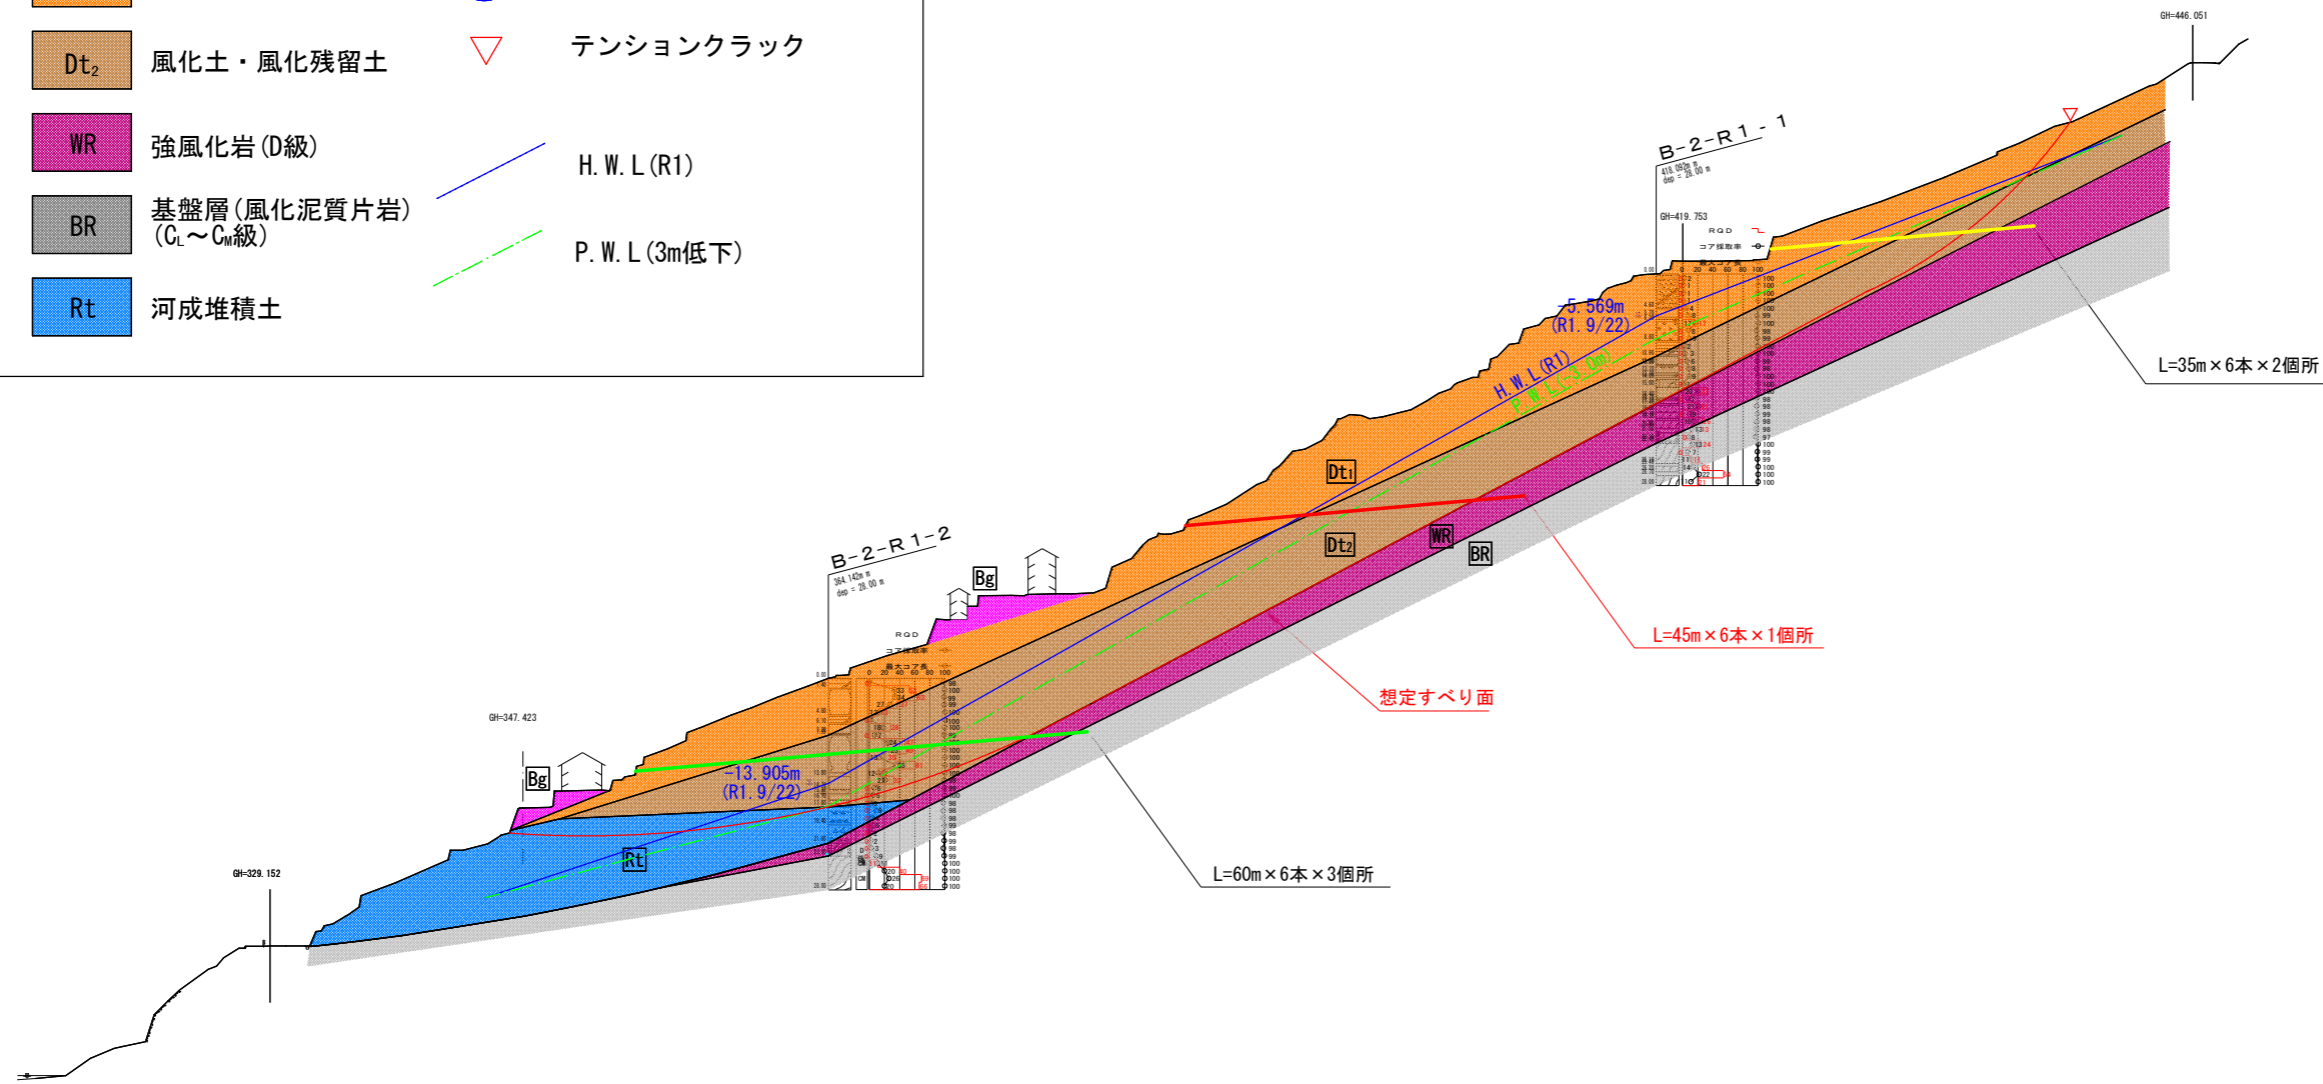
Dt₂ 風化土・風化残留土
WR 強風化岩(D級)
BR 基盤層(風化泥質片岩)($C_L$〜$C_M$級)
Rt 河成堆積土

テンションクラック
H.W.L(R1)
P.W.L(3m低下)

GH=446.051
B-2-R1-1
GH=419.753
RQD
コア採取率
-5.569m
(R1.9/22)
H.W.L(R1)
P.W.L(-3.0m)
L=35m×6本×2個所
Dt₁
Dt₂
WR
BR
L=45m×6本×1個所
想定すべり面
B-2-R1-2
Bg
RQD
コア採取率
GH=347.423
Bg
-13.905m
(R1.9/22)
Rt
GH=329.152
L=60m×6本×3個所